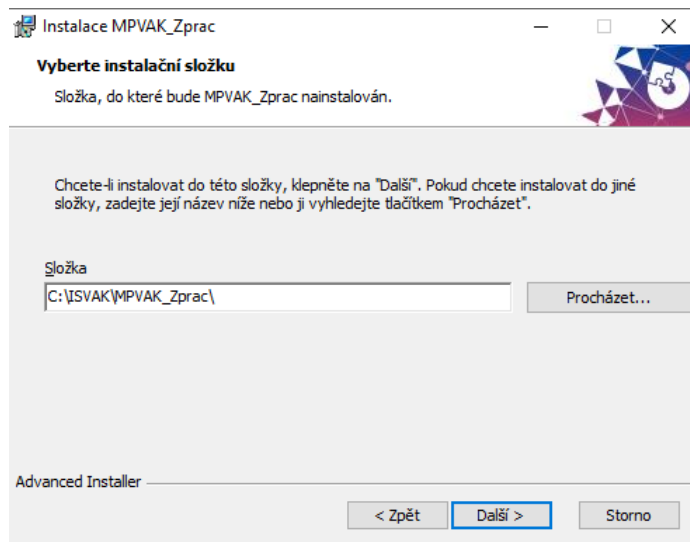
Instalace MPVAK_Zprac

Vyberte instalační složku

Složka, do které bude MPVAK_Zprac nainstalován.

Chcete-li instalovat do této složky, klepněte na "Další". Pokud chcete instalovat do jiné složky, zadejte její název níže nebo ji vyhledejte tlačítkem "Procházet".

Složka

C:\ISVAK\MPVAK_Zprac\

Procházet...

Advanced Installer

< Zpět

Další >

Storno